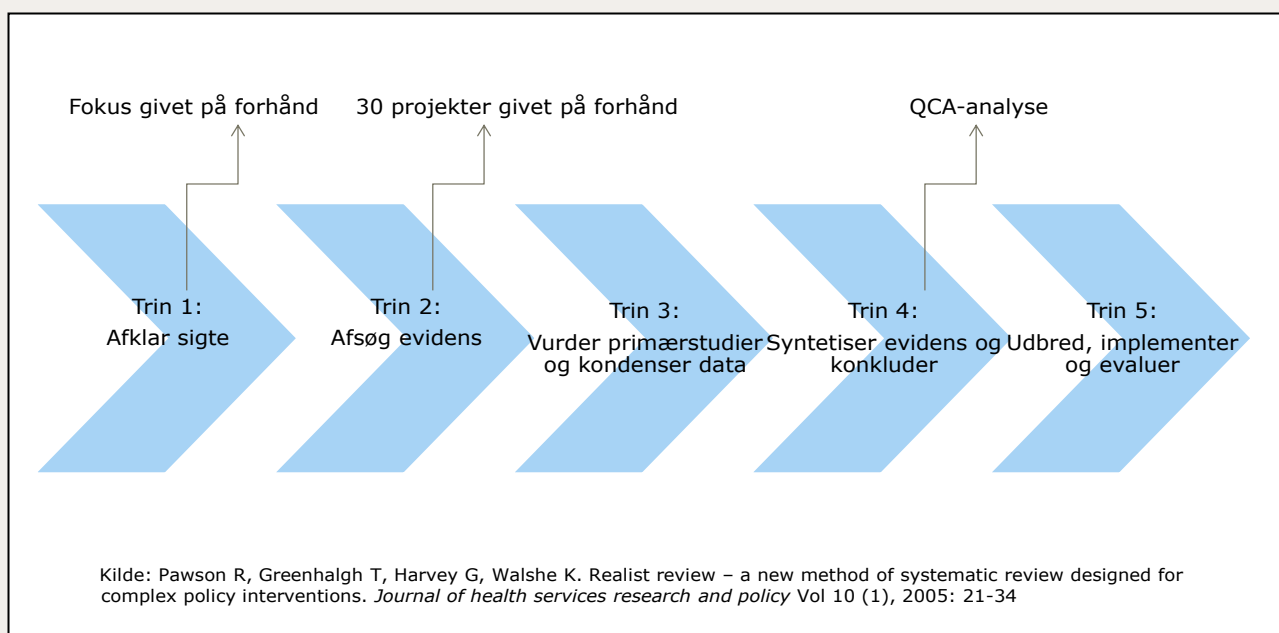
Fokus givet på forhånd

30 projekter givet på forhånd

QCA-analyse

Trin 1:
Afklar sigte

Trin 2:
Afsøg evidens

Trin 3:
Vurder primærstudier og kondenser data

Trin 4:
Syntetiser evidens og konkluder

Trin 5:
Udbred, implementer og evaluer

Kilde: Pawson R, Greenhalgh T, Harvey G, Walshe K. Realist review – a new method of systematic review designed for complex policy interventions. *Journal of health services research and policy* Vol 10 (1), 2005: 21-34